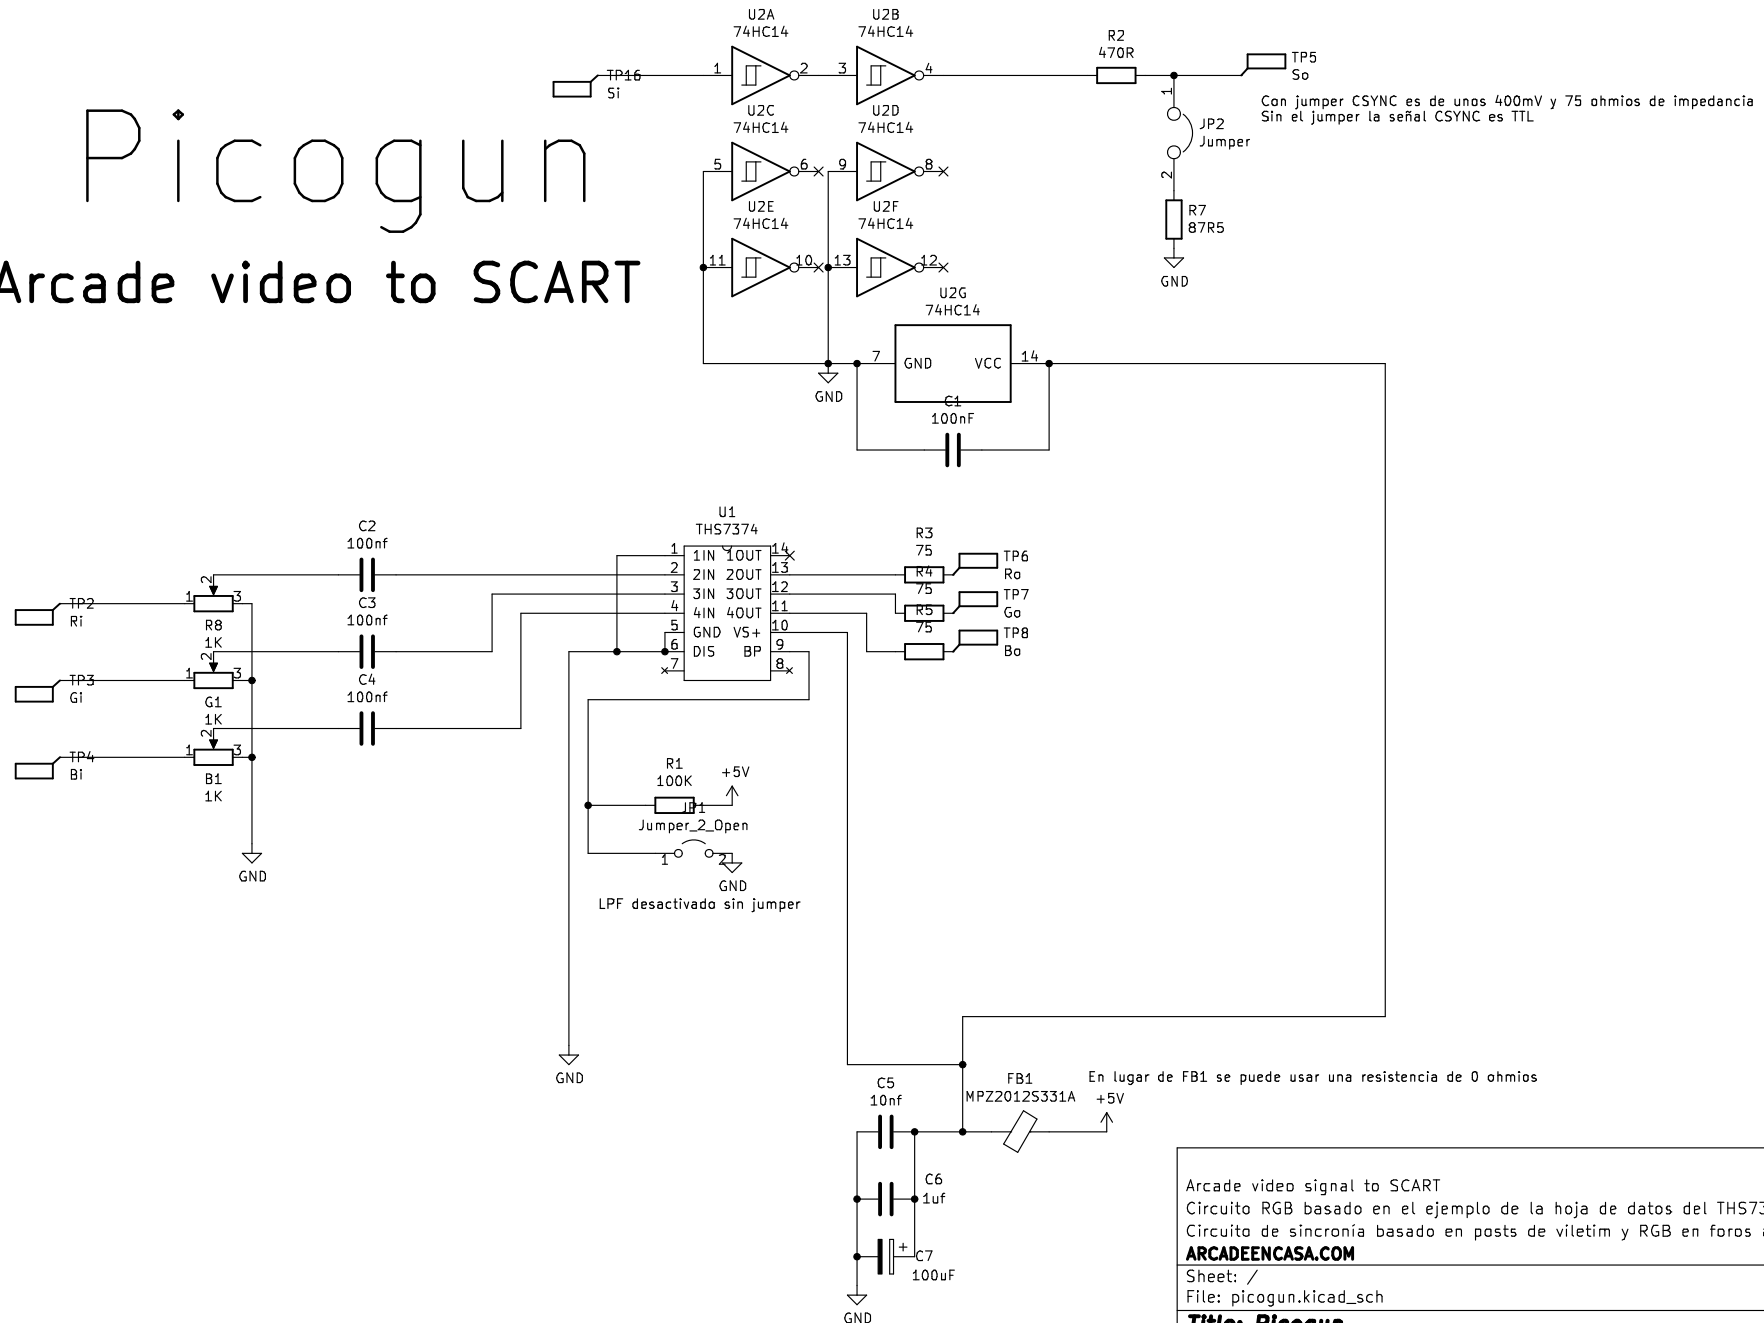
Picogun

Arcade video to SCART

U2A
74HC14

U2B
74HC14

R2
470R

TP5
So

TP16
Si

1 2 3 4

Con jumper CSYNC es de unos 400mV y 75 ohmios de impedancia
Sin el jumper la señal CSYNC es TTL

U2C
74HC14

U2D
74HC14

JP2
Jumper

1 2

5 6 9 8

U2E
74HC14

U2F
74HC14

R7
87R5

11 10 13 12

GND

U2G
74HC14

GND VCC

7 14

GND

C1
100nF

U1
THS7374

C2
100nf

1IN 1OUT
2IN 2OUT
3IN 3OUT
4IN 4OUT
GND VS+
DIS BP

1 2 3 4 5 6 7 14 13 12 11 10 9 8

R3
75

TP6
Ro

R4
75

TP7
Go

R5
75

TP8
Bo

TP2
Ri

1 2 3

R8
1K

C3
100nf

TP3
Gi

G1
1K

C4
100nf

TP4
Bi

B1
1K

GND

R1
100K

+5V

JP1
Jumper_2_Open

1 2

GND

LPF desactivado sin jumper

GND

C5
10nf

FB1
MPZ2012S331A

En lugar de FB1 se puede usar una resistencia de 0 ohmios

+5V

C6
1uf

C7
100uF

GND

Arcade video signal to SCART
Circuito RGB basado en el ejemplo de la hoja de datos del THS73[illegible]
Circuito de sincronía basado en posts de viletim y RGB en foros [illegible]
ARCADEENCASA.COM
Sheet: /
File: picogun.kicad_sch
Title: Picogun